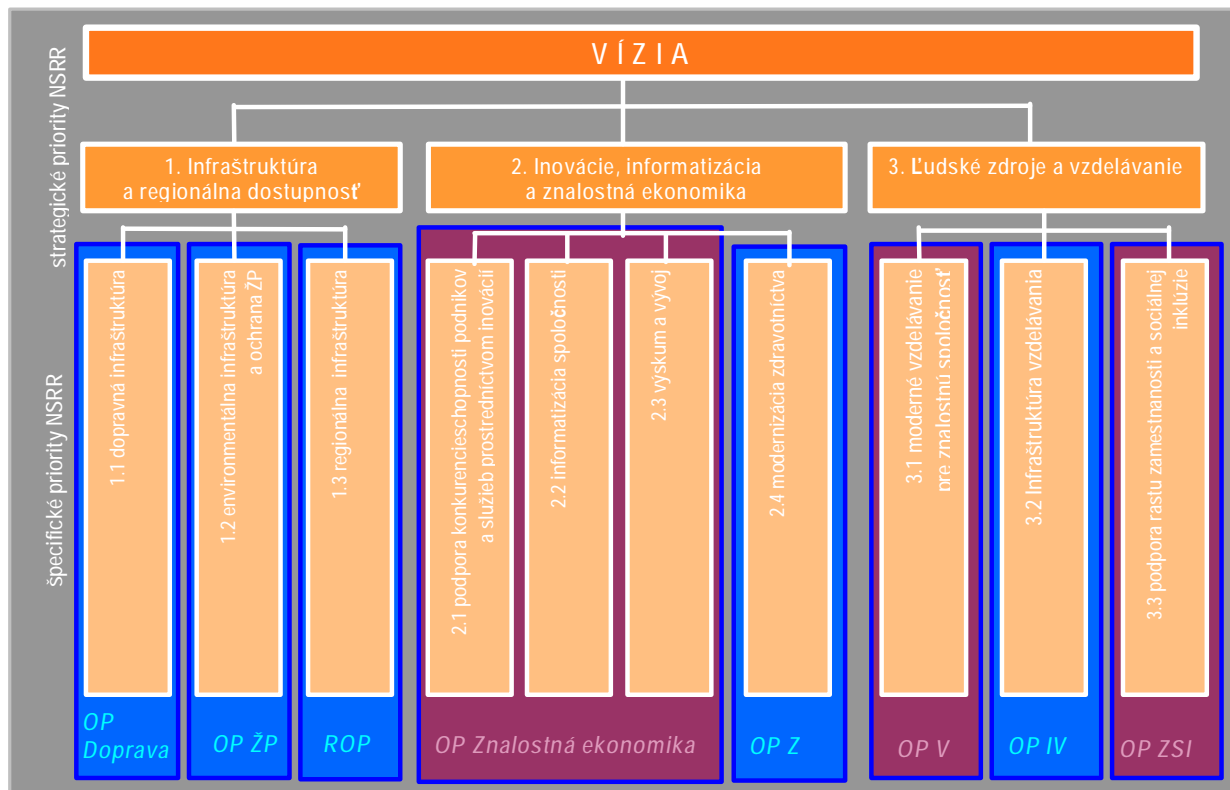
V Í Z I A

strategické priority NSRR

1. Infraštruktúra a regionálna dostupnosť

2. Inovácie, informatizácia a znalostná ekonomika

3. Ľudské zdroje a vzdelávanie

špecifické priority NSRR

1.1 dopravná infraštruktúra

1.2 environmentálna infraštruktúra a ochrana ŽP

1.3 regionálna infraštruktúra

2.1 podpora konkurencieschopnosti podnikov a služieb prostredníctvom inovácií

2.2 informatizácia spoločnosti

2.3 výskum a vývoj

2.4 modernizácia zdravotníctva

3.1 moderné vzdelávanie pre znalostnú spoločnosť

3.2 Infraštruktúra vzdelávania

3.3 podpora rastu zamestnanosti a sociálnej inklúzie

OP Doprava

OP ŽP

ROP

OP Znalostná ekonomika

OP Z

OP V

OP IV

OP ZSI